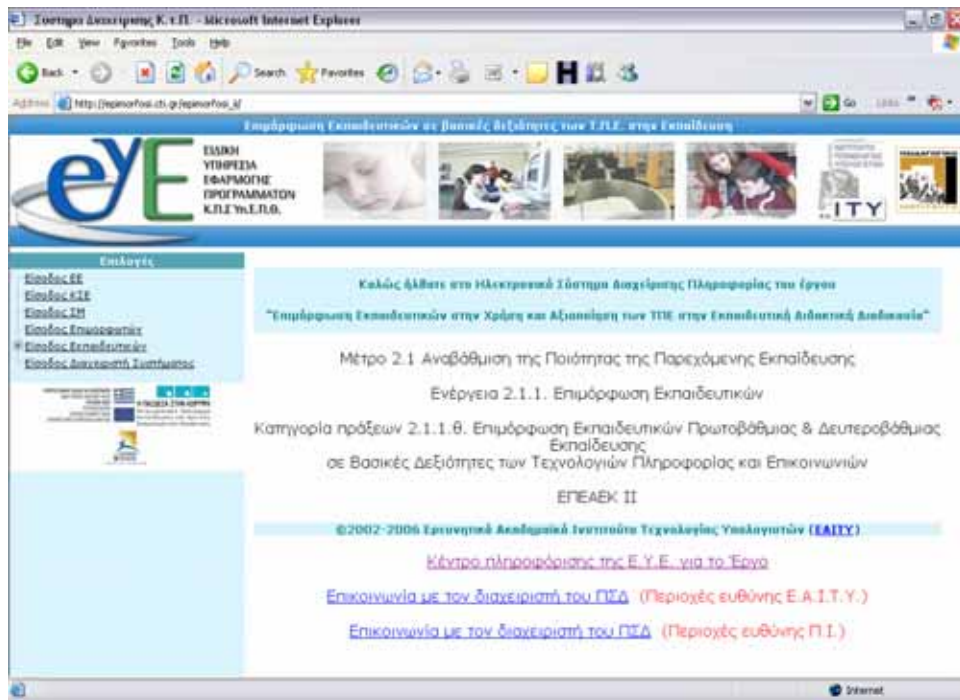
Σύστημα Διαχείρισης Κ.τ.Π. - Microsoft Internet Explorer

File Edit View Favorites Tools Help

Back Search Favorites

Address http://epimorfosi.cti.gr/epimorfosi_ii/ Go Links

Επιμόρφωση Εκπαιδευτικών σε Βασικές Δεξιότητες των Τ.Π.Ε. στην Εκπαίδευση

ΕΙΔΙΚΗ ΥΠΗΡΕΣΙΑ ΕΦΑΡΜΟΓΗΣ ΠΡΟΓΡΑΜΜΑΤΩΝ Κ.Π.Σ ΥπΕ.Π.Θ.

ITY

Επιλογές

Είσοδος ΕΕ

Είσοδος ΚΣΕ

Είσοδος ΣΜ

Είσοδος Επιμορφωτών

Είσοδος Εκπαιδευτικών

Είσοδος Διαχειριστή Συστήματος

Καλώς ήλθατε στο Ηλεκτρονικό Σύστημα Διαχείρισης Πληροφορίας του Έργου

"Επιμόρφωση Εκπαιδευτικών στην Χρήση και Αξιοποίηση των ΤΠΕ στην Εκπαιδευτική Διδακτική Διαδικασία"

Μέτρο 2.1 Αναβάθμιση της Ποιότητας της Παρεχόμενης Εκπαίδευσης

Ενέργεια 2.1.1. Επιμόρφωση Εκπαιδευτικών

Κατηγορία πράξεων 2.1.1.θ. Επιμόρφωση Εκπαιδευτικών Πρωτοβάθμιας & Δευτεροβάθμιας Εκπαίδευσης σε Βασικές Δεξιότητες των Τεχνολογιών Πληροφορίας και Επικοινωνιών

ΕΠΕΑΕΚ ΙΙ

©2002-2006 Ερευνητικό Ακαδημαϊκό Ινστιτούτο Τεχνολογίας Υπολογιστών (ΕΑΙΤΥ)

Κέντρο πληροφόρησης της Ε.Υ.Ε. για το Έργο

Επικοινωνία με τον διαχειριστή του ΠΣΔ (Περιοχές ευθύνης Ε.Α.Ι.Τ.Υ.)

Επικοινωνία με τον διαχειριστή του ΠΣΔ (Περιοχές ευθύνης Π.Ι.)

Internet